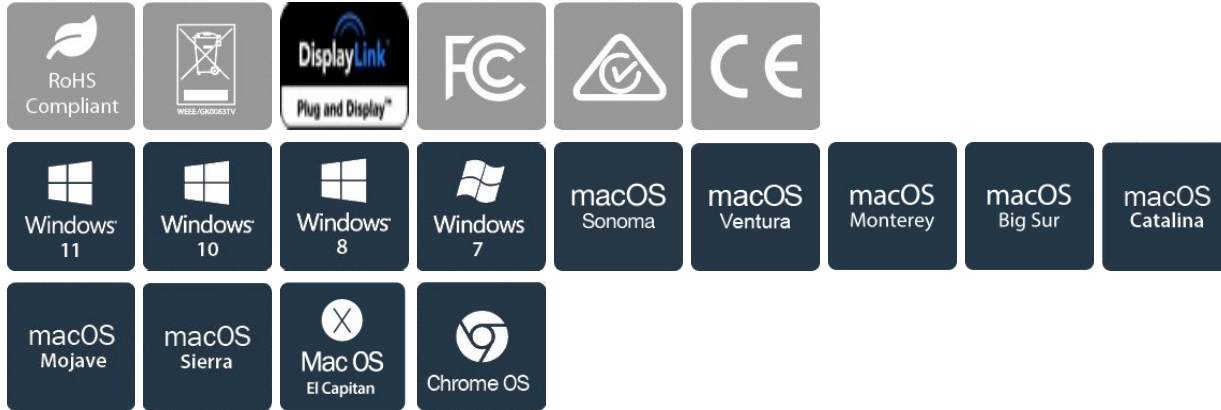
RoHS Compliant

WEEE/GK0063TV

DisplayLink
Plug and Display™

FC

CE

Windows 11

Windows 10

Windows 8

Windows 7

macOS Sonoma

macOS Ventura

macOS Monterey

macOS Big Sur

macOS Catalina

macOS Mojave

macOS Sierra

X
Mac OS El Capitan

Chrome OS